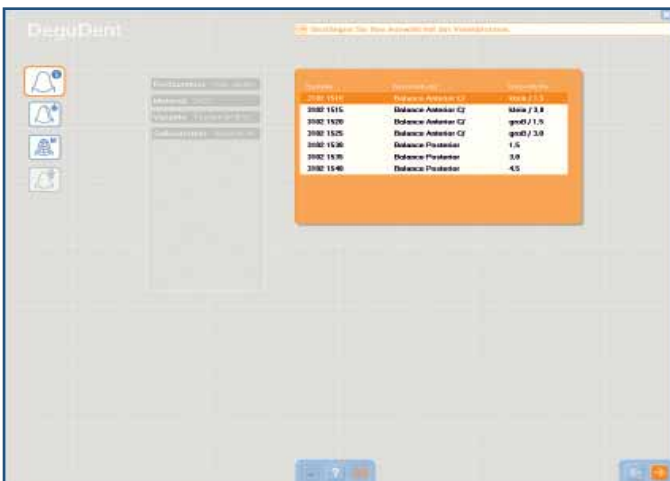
DeguDent

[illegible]

| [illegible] | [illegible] | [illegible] |
|---|---|---|
| 3102 1510 | Balance Anterior Cl | klein / 1.5 |
| 3102 1515 | Balance Anterior Cl | klein / 3.0 |
| 3102 1520 | Balance Anterior Cl | groß / 1.5 |
| 3102 1525 | Balance Anterior Cl | groß / 3.0 |
| 3102 1530 | Balance Posterior | 1.5 |
| 3102 1535 | Balance Posterior | 3.0 |
| 3102 1540 | Balance Posterior | 4.5 |

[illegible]
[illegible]
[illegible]
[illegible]

?